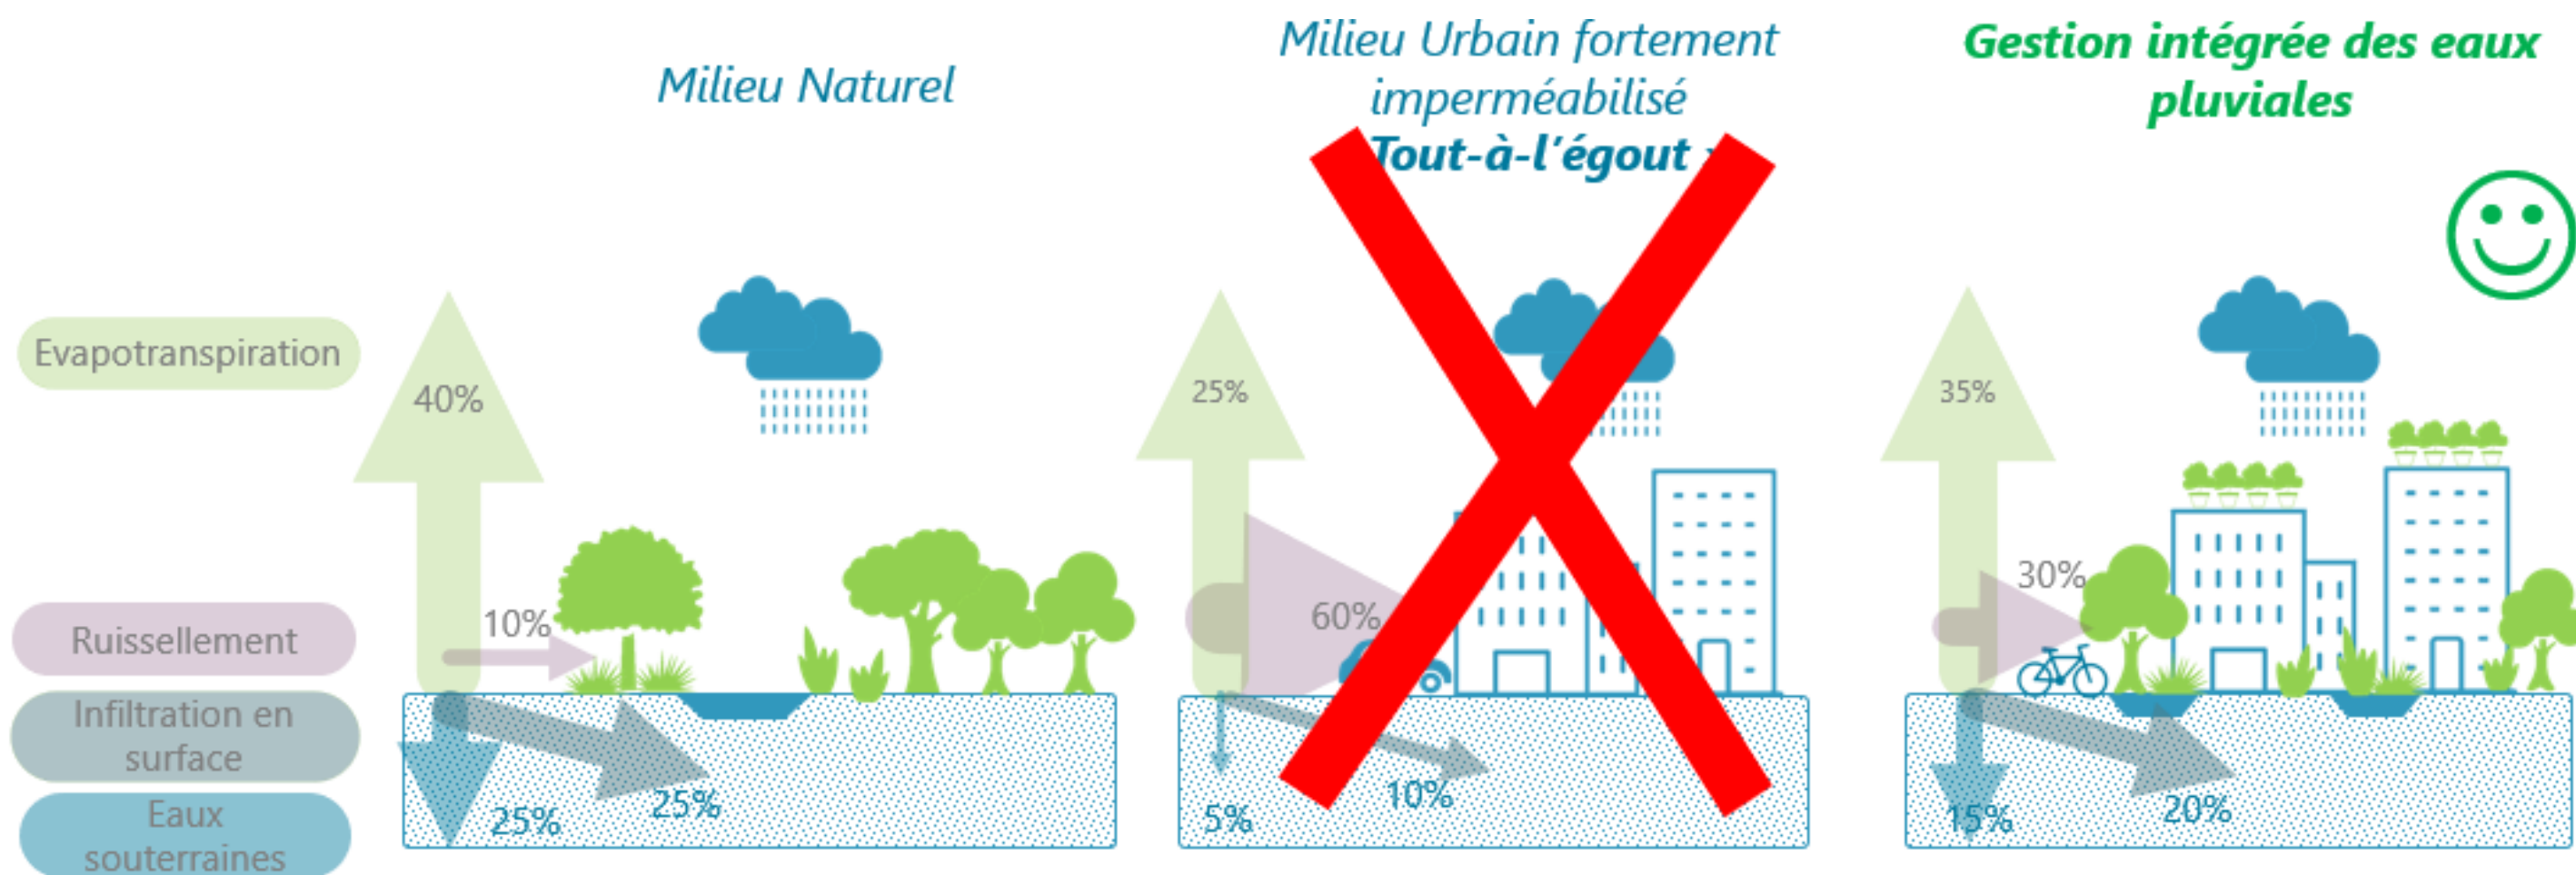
Milieu Naturel

Milieu Urbain fortement imperméabilisé
Tout-à-l'égout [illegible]

Gestion intégrée des eaux pluviales

Evapotranspiration

Ruissellement

Infiltration en surface

Eaux souterraines

40%
10%
25%
25%

25%
60%
5%
10%

35%
30%
15%
20%